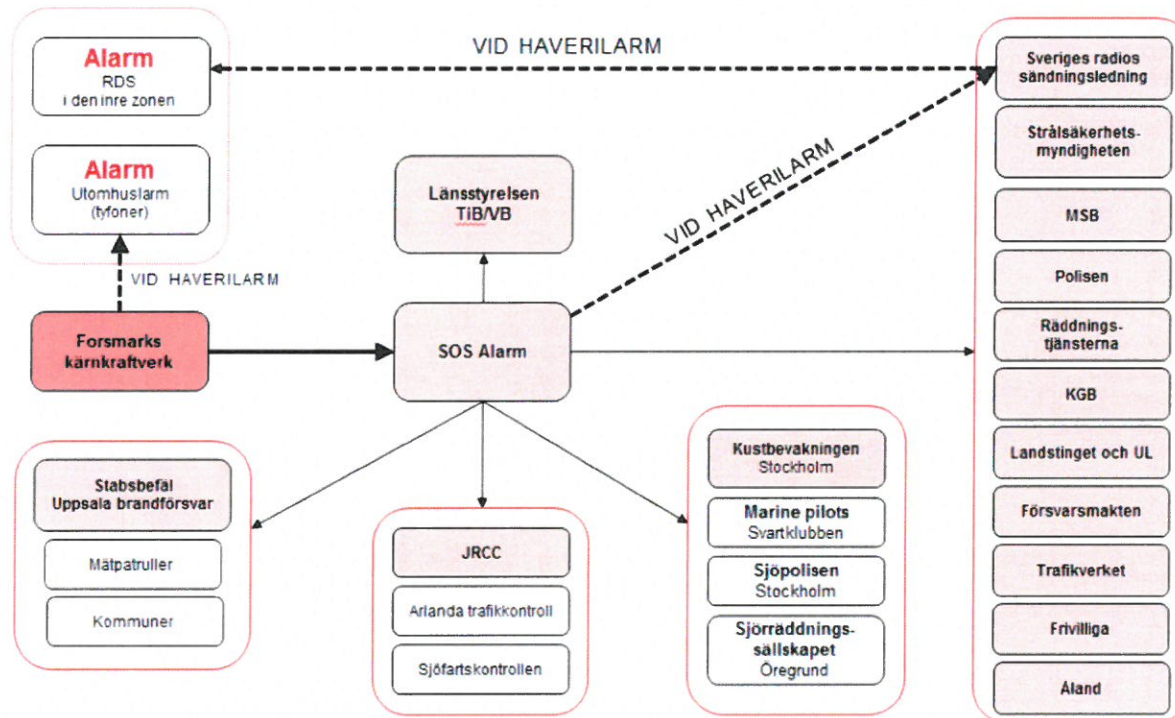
Alarm
RDS
i den inre zonen

Alarm
Utomhuslarm
(tyfoner)

VID HAVERILARM

VID HAVERILARM

Forsmarks kärnkraftverk

Länsstyrelsen
TiB/VB

VID HAVERILARM

SOS Alarm

Sveriges radios sändningsledning

Strålsäkerhetsmyndigheten

MSB

Polisen

Räddningstjänsterna

KGB

Landstinget och UL

Försvarsmakten

Trafikverket

Frivilliga

Åland

Stabsbefäl
Uppsala brandförsvar

Mätpatruller

Kommuner

JRCC

Arlanda trafikkontroll

Sjöfartskontrollen

Kustbevakningen
Stockholm

Marine pilots
Svartklubben

Sjöpolisen
Stockholm

Sjöräddningssällskapet
Öregrund